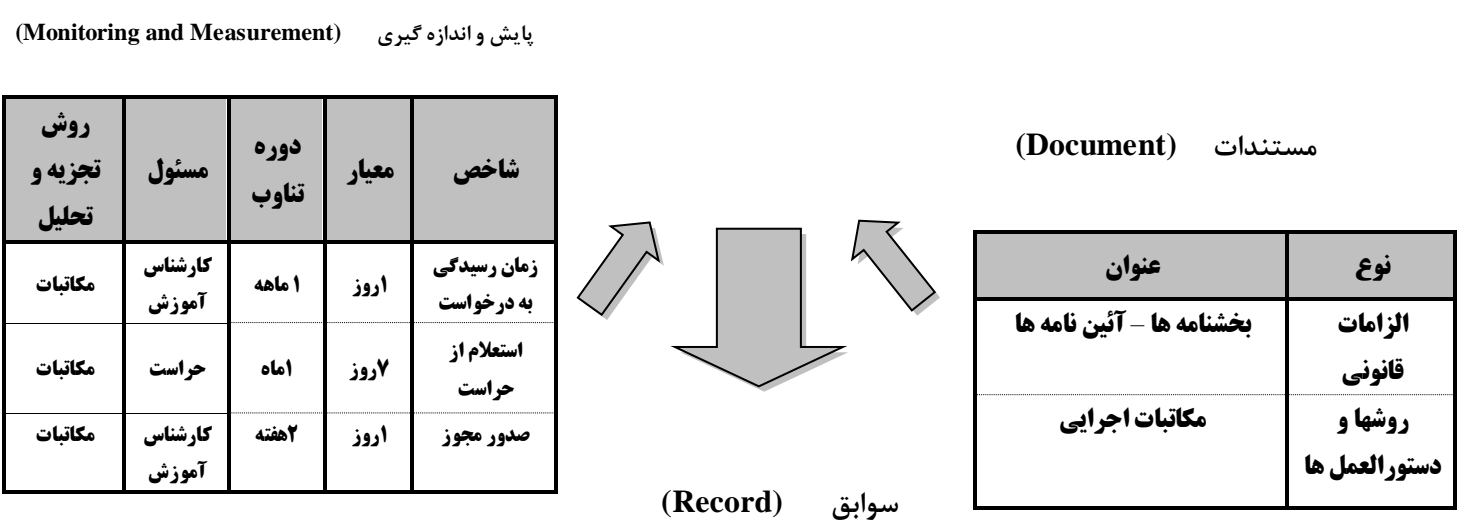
پایش و اندازه گیری (Monitoring and Measurement)

| شاخص | معیار | دوره تناوب | مسئول | روش تجزیه و تحلیل |
|---|---|---|---|---|
| زمان رسیدگی به درخواست | اروز | ۱ ماهه | کارشناس آموزش | مکاتبات |
| استعلام از حراست | ۷روز | اماه | حراست | مکاتبات |
| صدور مجوز | اروز | ۲هفته | کارشناس آموزش | مکاتبات |

مستندات (Document)

| نوع | عنوان |
|---|---|
| الزامات قانونی | بخشنامه ها – آئین نامه ها |
| روشها و دستورالعمل ها | مکاتبات اجرایی |

سوابق (Record)